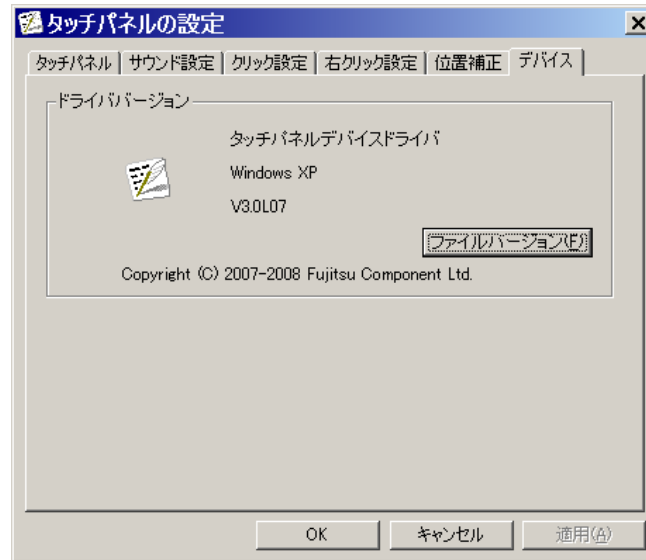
タッチパネルの設定

タッチパネル | サウンド設定 | クリック設定 | 右クリック設定 | 位置補正 | デバイス

ドライババージョン

タッチパネルデバイスドライバ

Windows XP

V3.0L07

ファイルバージョン(F)

Copyright (C) 2007-2008 Fujitsu Component Ltd.

OK | キャンセル | 適用(A)